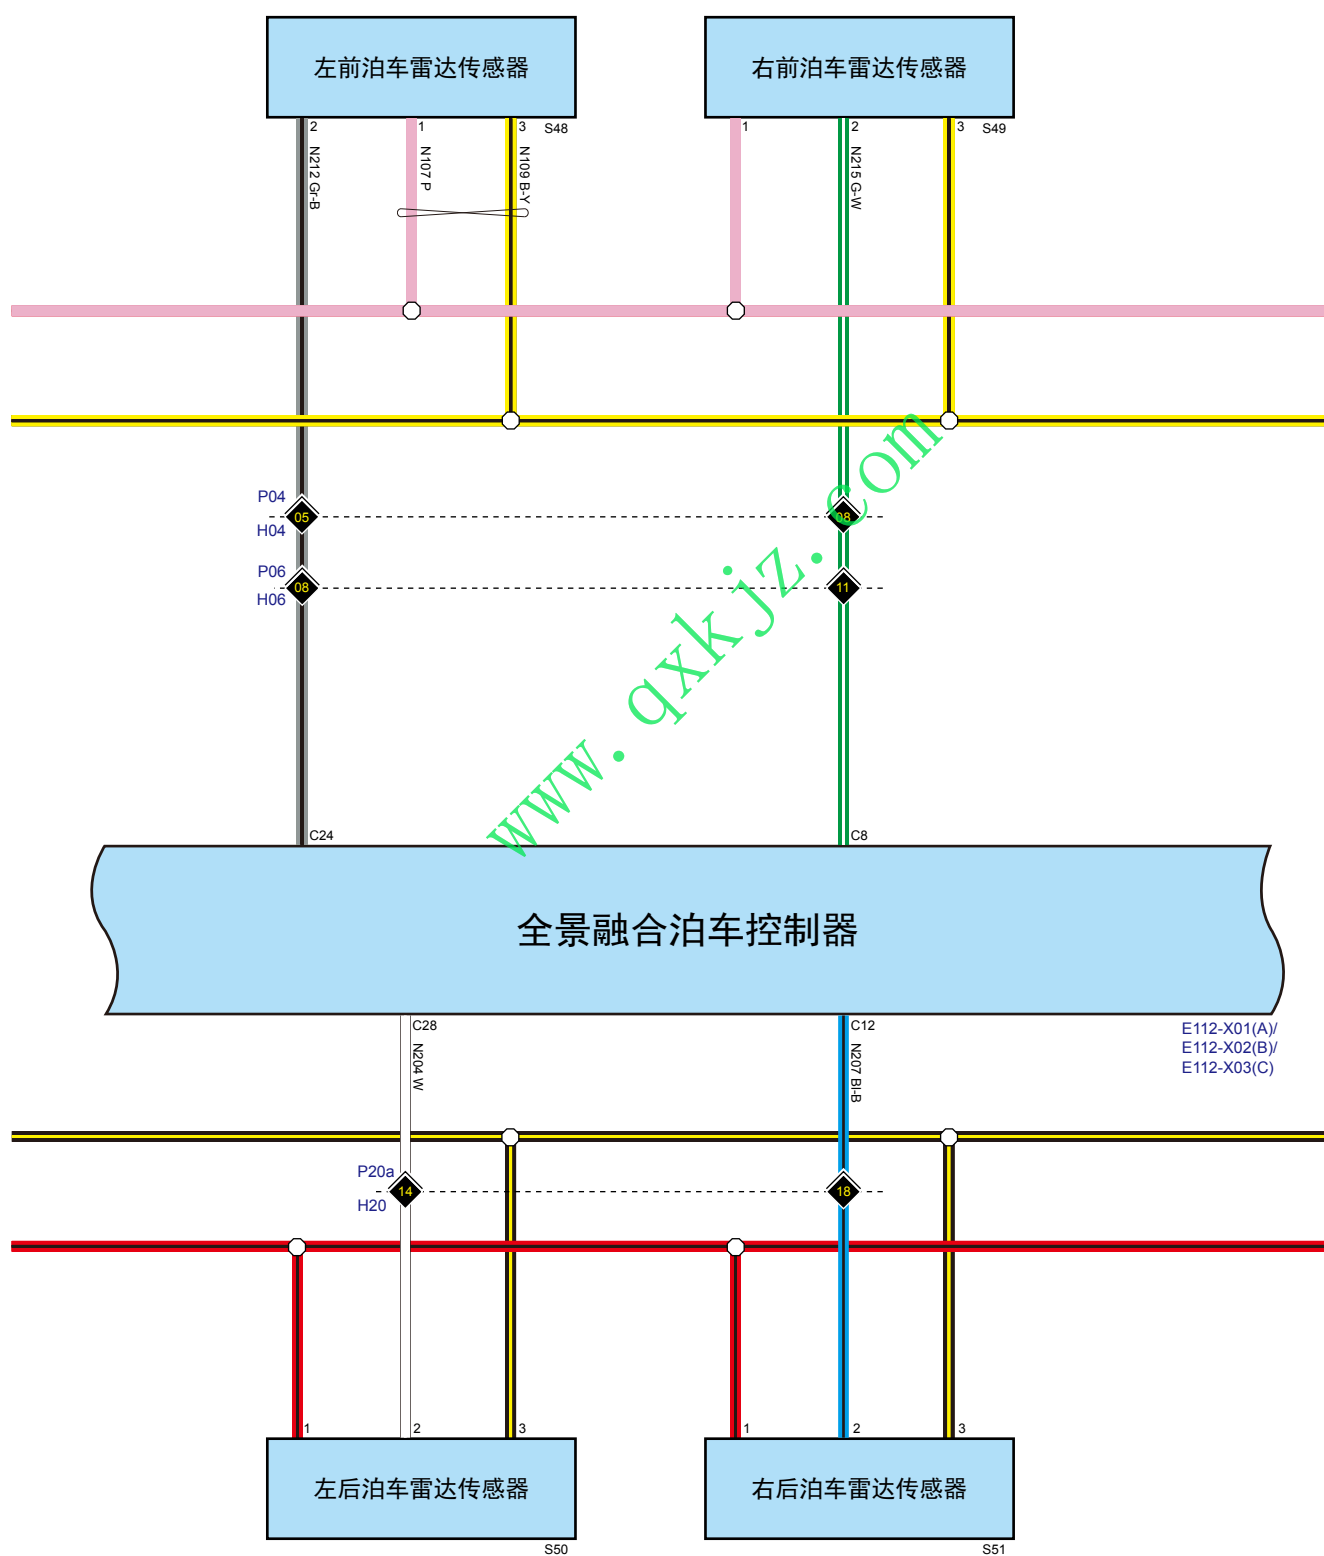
左前泊车雷达传感器

右前泊车雷达传感器

2 N212 Gr-B
1 N107 P
3 N109 B-Y
S48

1
2 N215 G-W
3
S49

P04
05
H04
08

P06
08
H06
11

www.qxkjz.com

C24
C8

全景融合泊车控制器

C28
N204 W
C12
N207 Bl-B

E112-X01(A)/
E112-X02(B)/
E112-X03(C)

P20a
14
H20
18

1
2
3
1
2
3

左后泊车雷达传感器
S50

右后泊车雷达传感器
S51